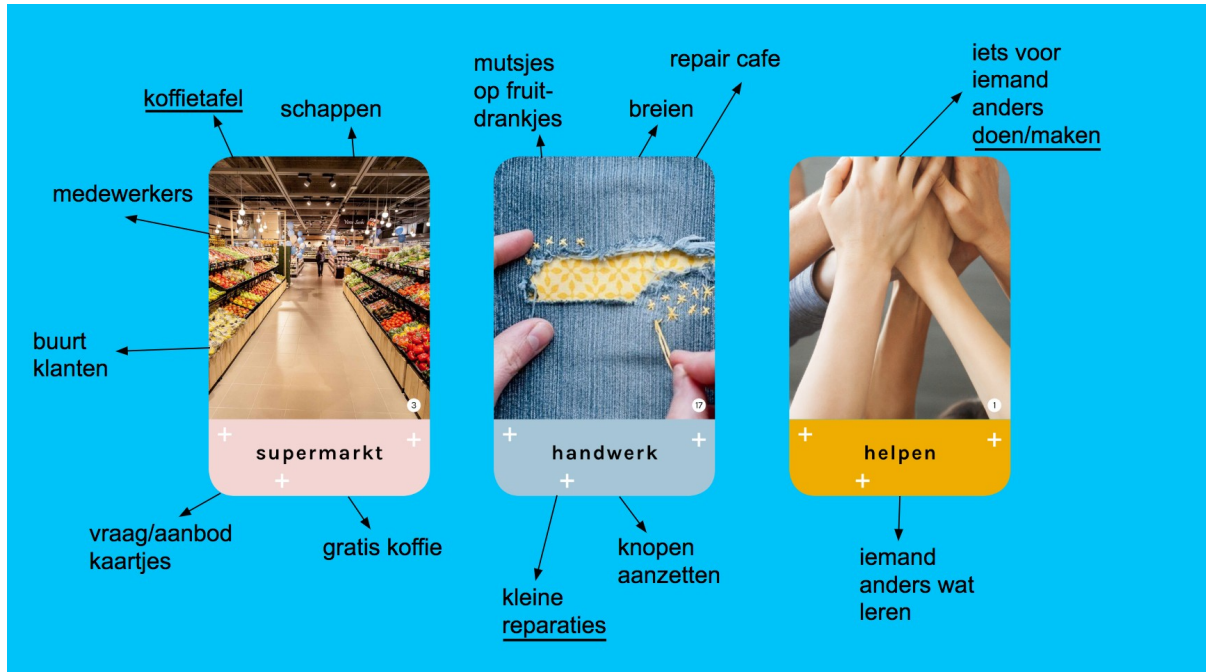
koffietafel

schappen

medewerkers

buurt klanten

3

+ +
supermarkt
+

vraag/aanbod kaartjes

gratis koffie

mutsjes op fruitdrankjes

breien

repair cafe

17

+ +
handwerk
+

kleine reparaties

knopen aanzetten

iets voor iemand anders doen/maken

1

+ +
helpen
+

iemand anders wat leren